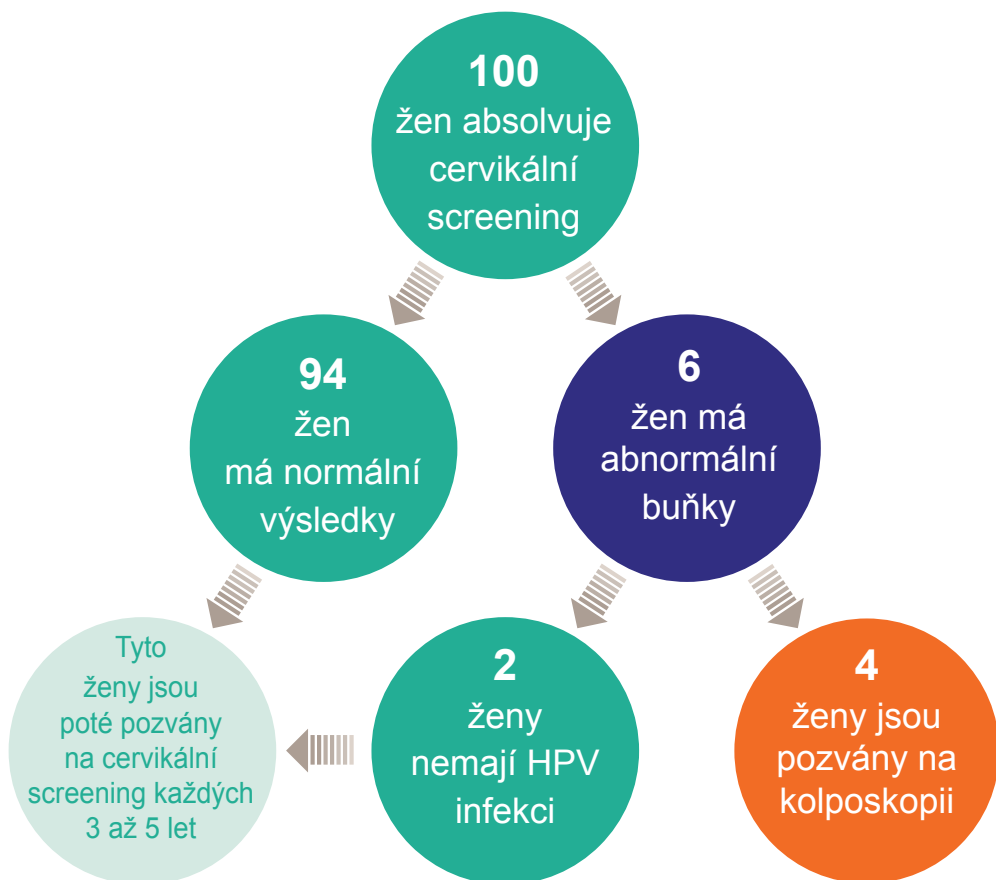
100
žen absolvuje cervikální screening

94
žen má normální výsledky

6
žen má abnormální buňky

Tyto ženy jsou poté pozvány na cervikální screening každých 3 až 5 let

2
ženy nemají HPV infekci

4
ženy jsou pozvány na kolposkopii